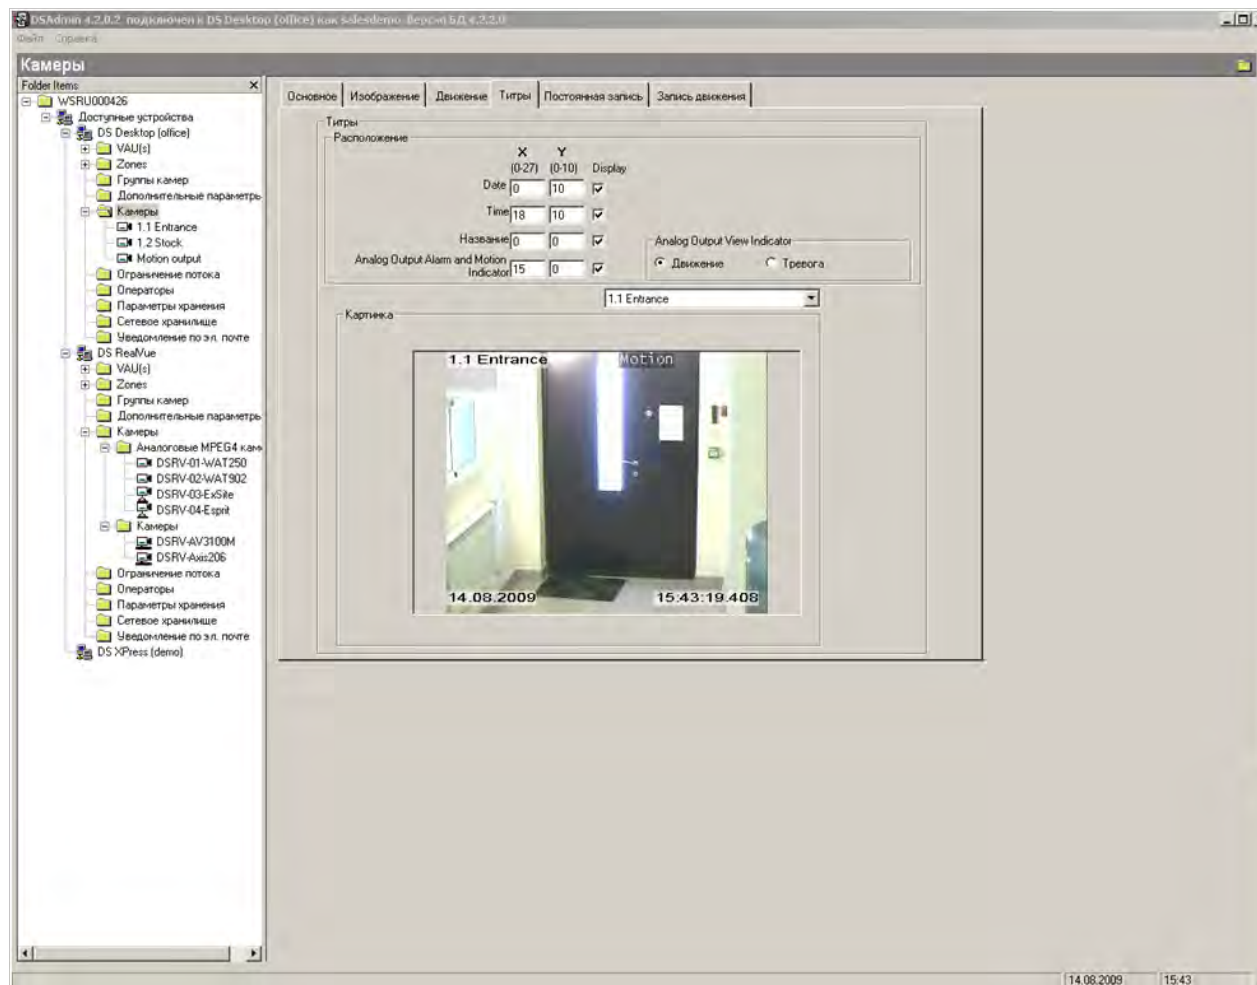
DSAdmin 4.2.0.2 подключен к DS Desktop (office) как salesdemo. Версия БД 4.2.2.0
Файл Справка

Камеры

Folder Items
WSRU000426
Доступные устройства
DS Desktop (office)
VAU(s)
Zones
Группы камер
Дополнительные параметры
Камеры
1.1 Entrance
1.2 Stock
Motion output
Ограничение потока
Операторы
Параметры хранения
Сетевое хранилище
Уведомление по эл. почте
DS RealVue
VAU(s)
Zones
Группы камер
Дополнительные параметры
Камеры
Аналоговые MPEG4 кам
DSRV-01-WAT250
DSRV-02-WAT902
DSRV-03-ExSite
DSRV-04-Esprit
Камеры
DSRV-AV3100M
DSRV-Axis206
Ограничение потока
Операторы
Параметры хранения
Сетевое хранилище
Уведомление по эл. почте
DS XPress (demo)

Основное | Изображение | Движение | Титры | Постоянная запись | Запись движения

Титры
Расположение

| | X (0-27) | Y (0-10) | Display |
|---|---|---|---|
| Date | 0 | 10 | ☑ |
| Time | 18 | 10 | ☑ |
| Название | 0 | 0 | ☑ |
| Analog Output Alarm and Motion Indicator | 15 | 0 | ☑ |

Analog Output View Indicator
Движение
Тревога

1.1 Entrance

Картинка

1.1 Entrance
Motion
14.08.2009
15:43:19.408

14.08.2009 15:43